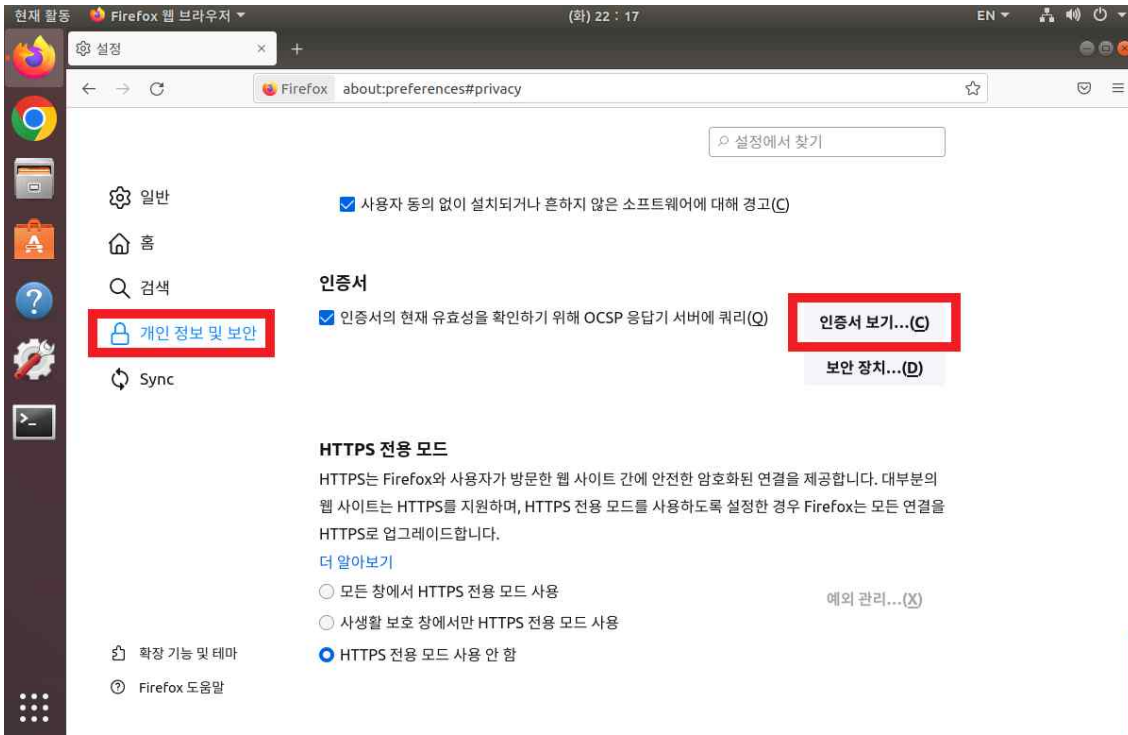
현재 활동 Firefox 웹 브라우저 ▾ (화) 22 : 17 EN ▾

설정 × +

← → C Firefox about:preferences#privacy

설정에서 찾기

일반

홈

검색

개인 정보 및 보안

Sync

사용자 동의 없이 설치되거나 흔하지 않은 소프트웨어에 대해 경고(C)

인증서

인증서의 현재 유효성을 확인하기 위해 OCSP 응답기 서버에 쿼리(Q)

인증서 보기...(C)

보안 장치...(D)

HTTPS 전용 모드

HTTPS는 Firefox와 사용자가 방문한 웹 사이트 간에 안전한 암호화된 연결을 제공합니다. 대부분의 웹 사이트는 HTTPS를 지원하며, HTTPS 전용 모드를 사용하도록 설정한 경우 Firefox는 모든 연결을 HTTPS로 업그레이드합니다.

더 알아보기

모든 창에서 HTTPS 전용 모드 사용

예외 관리...(X)

사생활 보호 창에서만 HTTPS 전용 모드 사용

HTTPS 전용 모드 사용 안 함

확장 기능 및 테마

Firefox 도움말